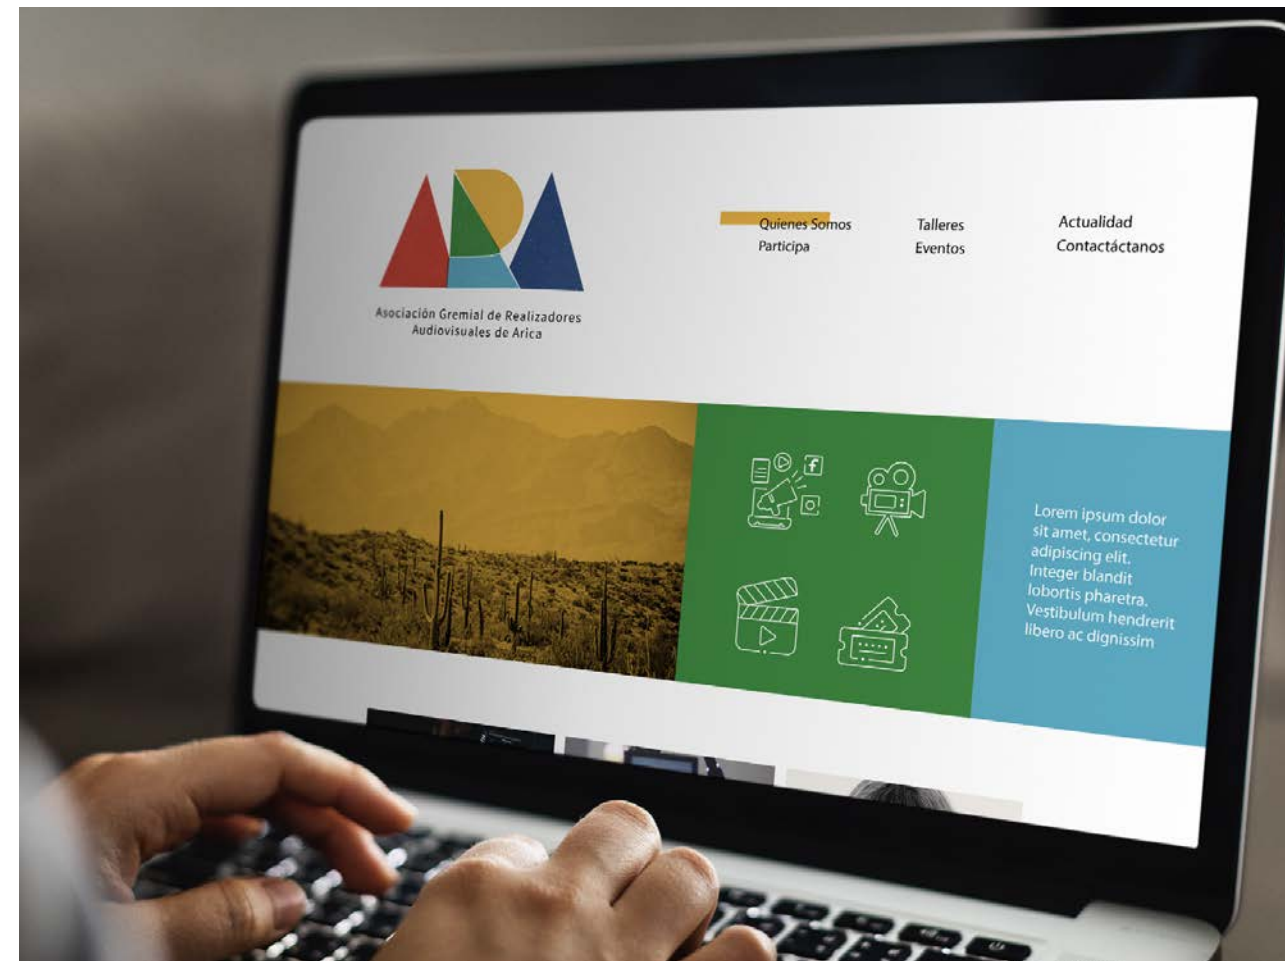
Asociación Gremial de Realizadores Audiovisuales de Arica

Quienes Somos
Participa

Talleres
Eventos

Actualidad
Contactáctanos

Lorem ipsum dolor sit amet, consectetur adipiscing elit. Integer blandit lobortis pharetra. Vestibulum hendrerit libero ac dignissim